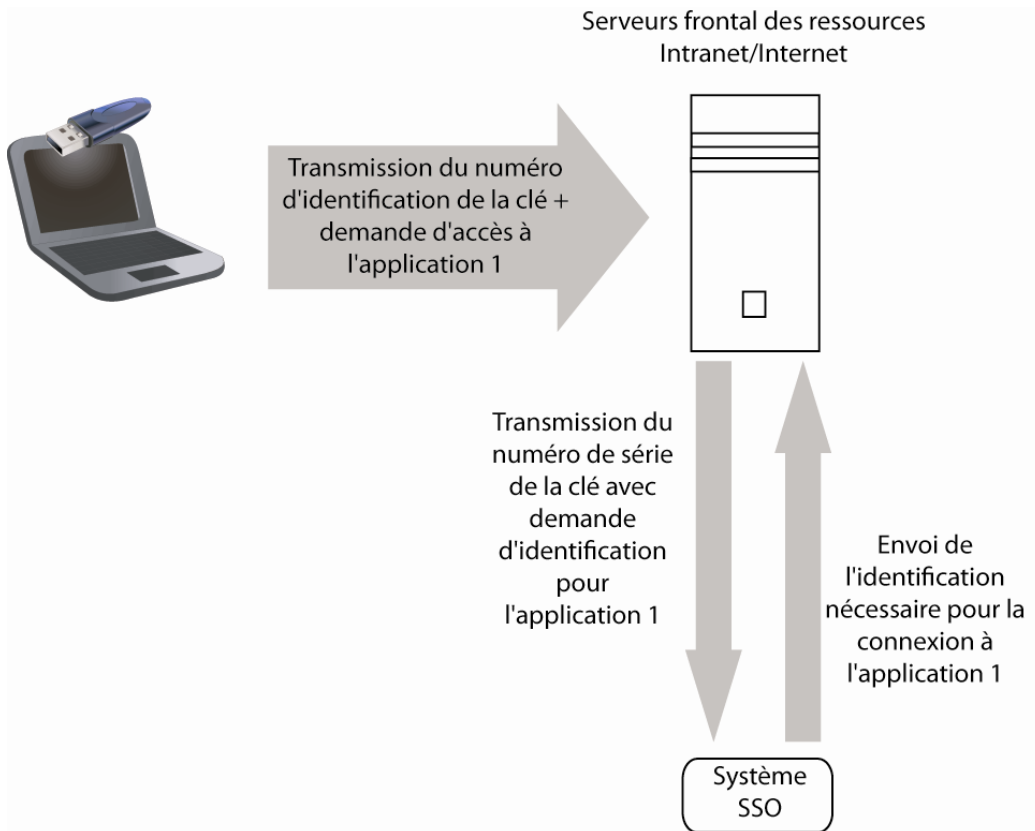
Serveurs frontal des ressources Intranet/Internet

Transmission du numéro d'identification de la clé + demande d'accès à l'application 1

Transmission du numéro de série de la clé avec demande d'identification pour l'application 1

Envoi de l'identification nécessaire pour la connexion à l'application 1

Système SSO